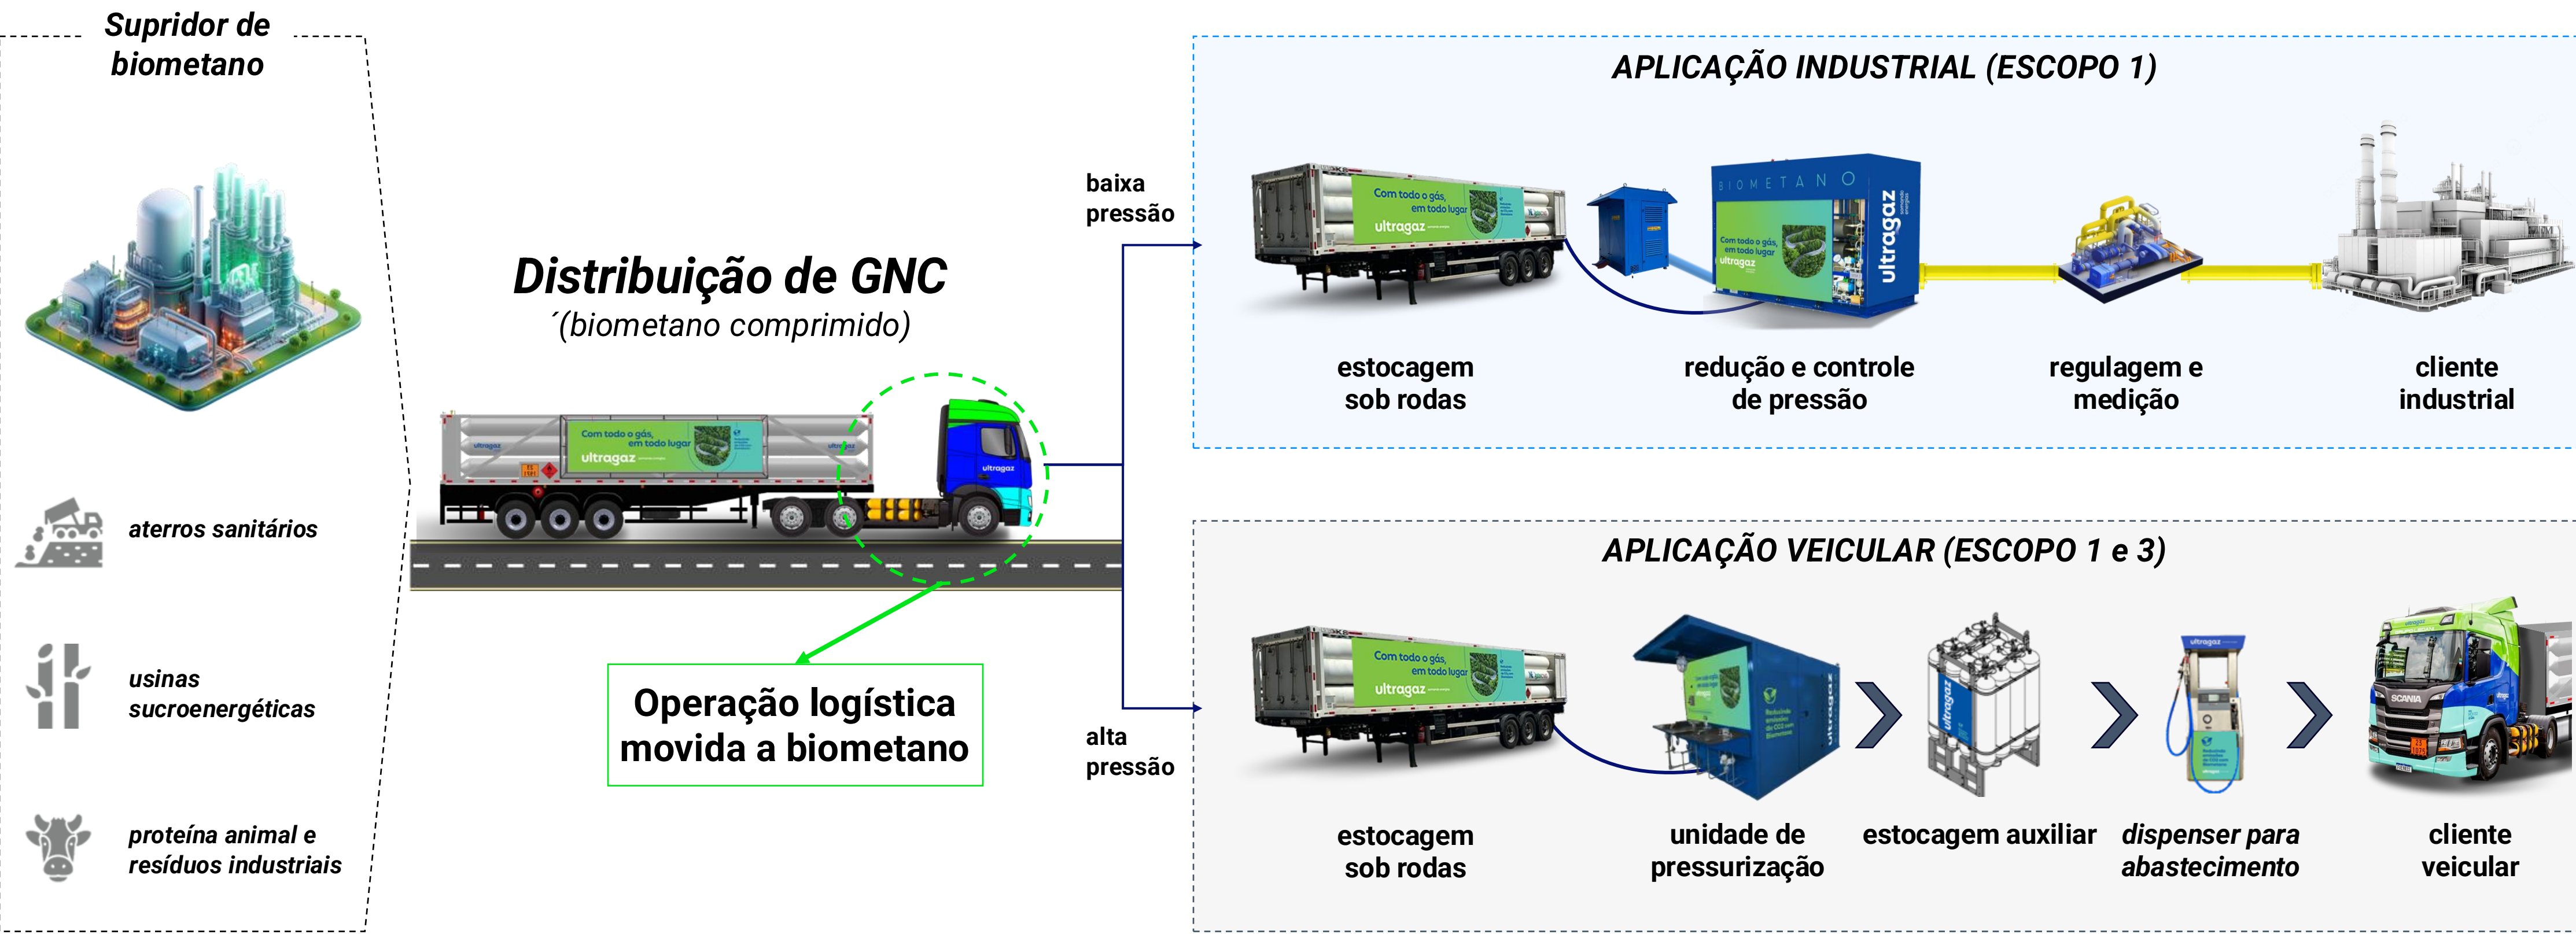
Supridor de biometano

aterros sanitários

usinas sucroenergéticas

proteína animal e resíduos industriais

Distribuição de GNC
´(biometano comprimido)

Com todo o gás, em todo lugar
ultragaz

Operação logística movida a biometano

baixa pressão

alta pressão

APLICAÇÃO INDUSTRIAL (ESCOPO 1)

BIOMETANO
ultragaz

estocagem sob rodas

redução e controle de pressão

regulagem e medição

cliente industrial

APLICAÇÃO VEICULAR (ESCOPO 1 e 3)

estocagem sob rodas

unidade de pressurização

estocagem auxiliar

dispenser para abastecimento

cliente veicular